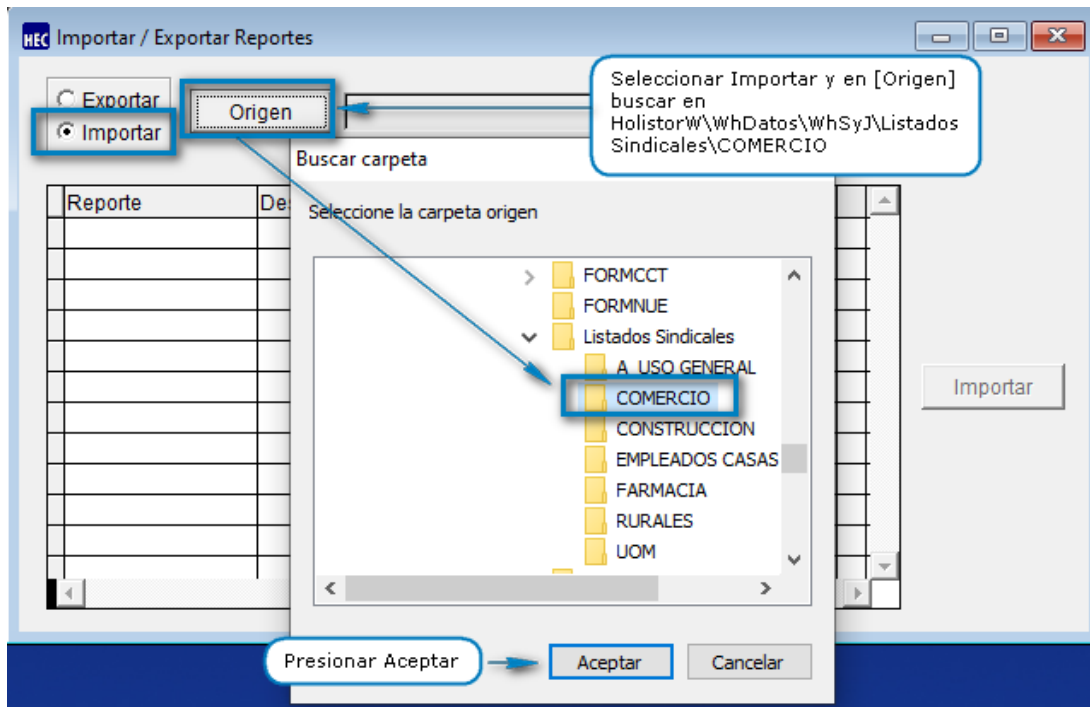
HEC Importar / Exportar Reportes

Exportar
Importar

Origen

Seleccionar Importar y en [Origen] buscar en HolistorW\WhDatos\WhSyJ\Listados Sindicales\COMERCIO

Reporte | Des

Buscar carpeta

Seleccione la carpeta origen

FORMCCT
FORMNUE
Listados Sindicales
A_USO GENERAL
COMERCIO
CONSTRUCCION
EMPLEADOS CASAS
FARMACIA
RURALES
UOM

Importar

Presionar Aceptar

Aceptar
Cancelar